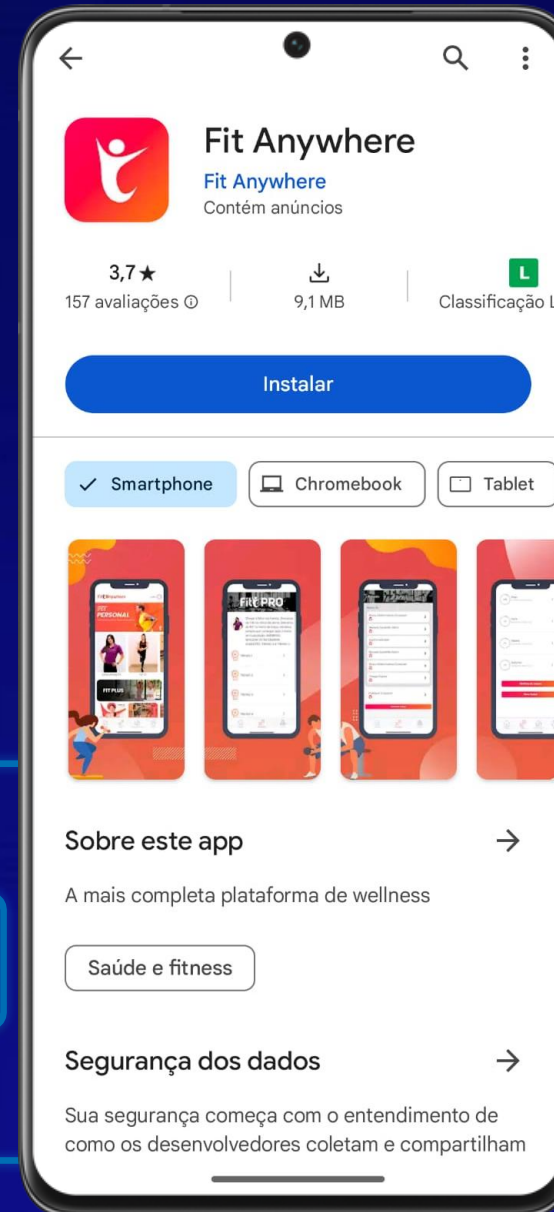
Fit Anywhere
Fit Anywhere
Contém anúncios

3,7★
157 avaliações ⓘ

9,1 MB

L
Classificação L

Instalar

Smartphone
Chromebook
Tablet

FIT PERSONAL
FIT PLUS
FIT PRO

Sobre este app

A mais completa plataforma de wellness

Saúde e fitness

Segurança dos dados

Sua segurança começa com o entendimento de como os desenvolvedores coletam e compartilham